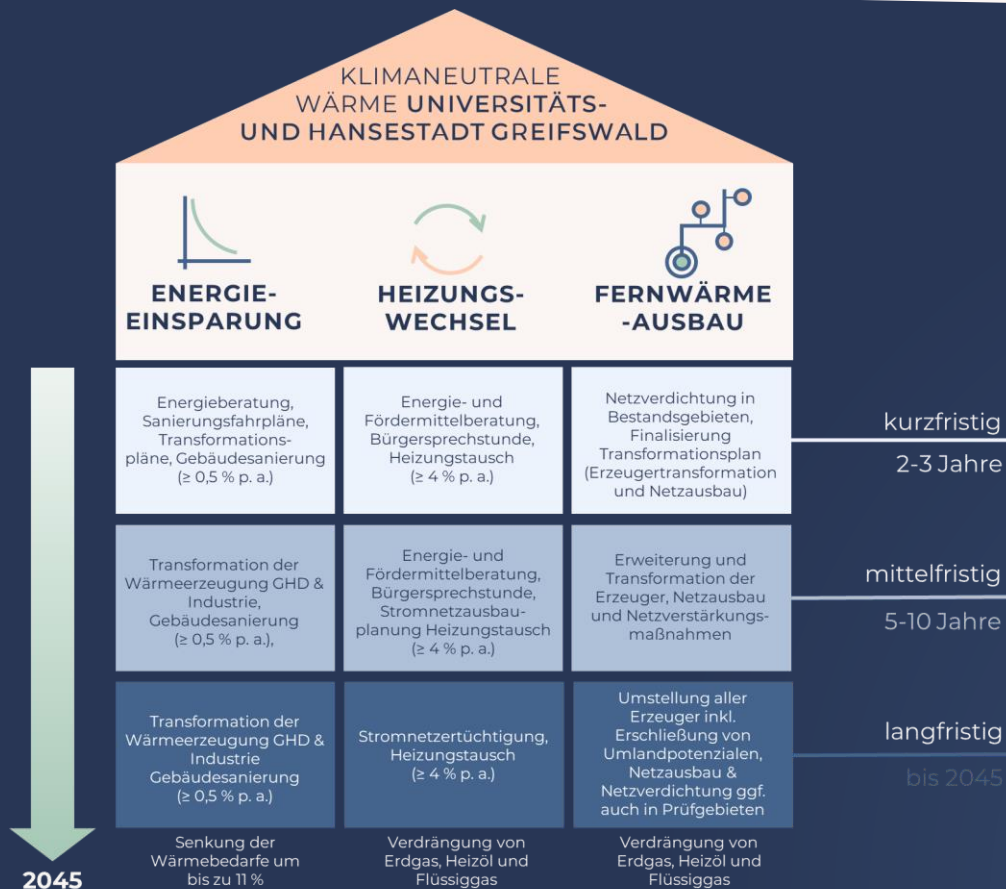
KLIMANEUTRALE WÄRME UNIVERSITÄTS- UND HANSESTADT GREIFSWALD

ENERGIE-EINSPARUNG

HEIZUNGS-WECHSEL

FERNWÄRME -AUSBAU

| | | |
|---|---|---|
| Energieberatung, Sanierungsfahrpläne, Transformationspläne, Gebäudesanierung ($\geq$ 0,5 % p. a.) | Energie- und Fördermittelberatung, Bürgersprechstunde, Heizungstausch ($\geq$ 4 % p. a.) | Netzverdichtung in Bestandsgebieten, Finalisierung Transformationsplan (Erzeugertransformation und Netzausbau) |
| Transformation der Wärmeerzeugung GHD & Industrie, Gebäudesanierung ($\geq$ 0,5 % p. a.), | Energie- und Fördermittelberatung, Bürgersprechstunde, Stromnetzausbauplanung Heizungstausch ($\geq$ 4 % p. a.) | Erweiterung und Transformation der Erzeuger, Netzausbau und Netzverstärkungsmaßnahmen |
| Transformation der Wärmeerzeugung GHD & Industrie Gebäudesanierung ($\geq$ 0,5 % p. a.) | Stromnetzertüchtigung, Heizungstausch ($\geq$ 4 % p. a.) | Umstellung aller Erzeuger inkl. Erschließung von Umlandpotenzialen, Netzausbau & Netzverdichtung ggf. auch in Prüfgebieten |

kurzfristig
2-3 Jahre

mittelfristig
5-10 Jahre

langfristig
bis 2045

Senkung der Wärmebedarfe um bis zu 11 %

Verdrängung von Erdgas, Heizöl und Flüssiggas

Verdrängung von Erdgas, Heizöl und Flüssiggas

2045